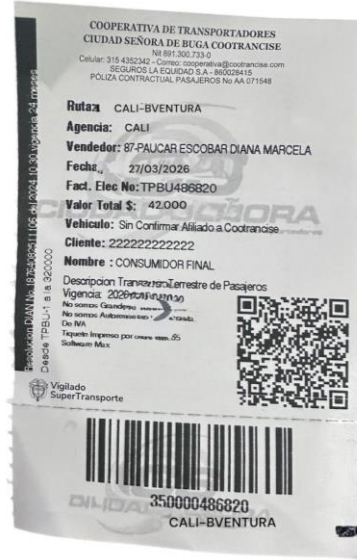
COOPERATIVA DE TRANSPORTADORES
CIUDAD SEÑORA DE BUGA COOTRANCISE
Nit 891.300.733-0
Celular: 315 4352342 - Correo: cooperativa@cootrancise.com
SEGUROS LA EQUIDAD S.A - 860028415
POLIZA CONTRACTUAL PASAJEROS No AA 071548

Ruta: CALI-BVENTURA
Agencia: CALI
Vendedor: 87-PAUCAR ESCOBAR DIANA MARCELA
Fecha: 27/03/2026
Fact. Elec No: TPBU486820
Valor Total $: 42.000
Vehiculo: Sin Confirmar Afiliado a Cootrancise
Cliente: 222222222222
Nombre : CONSUMIDOR FINAL
Descripcion Transporte Terrestre de Pasajeros
Vigencia: 2026 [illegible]
No somos Grandes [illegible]
No somos Autorretenedores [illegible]
De IVA
Tiquete Impreso por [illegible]
Software Max

Resolucion DIAN No. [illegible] Desde TPBU-1 a la 320000 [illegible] Vigencia 24 meses

Vigilado SuperTransporte

350000486820
CALI-BVENTURA